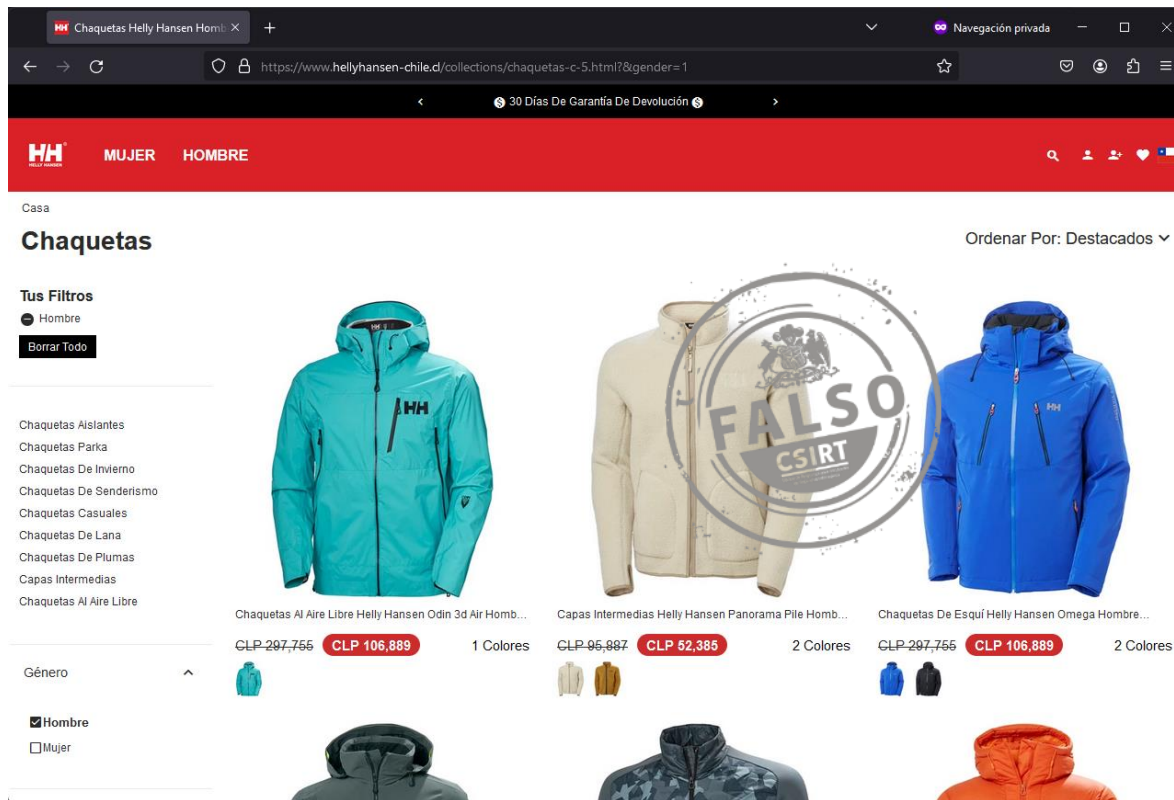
Chaquetas Helly Hansen Homb ×
+
Navegación privada
https://www.hellyhansen-chile.cl/collections/chaquetas-c-5.html?&gender=1

30 Días De Garantía De Devolución

HH
MUJER HOMBRE

Casa

Chaquetas

Ordenar Por: Destacados

Tus Filtros
Hombre
Borrar Todo

Chaquetas Aislantes
Chaquetas Parka
Chaquetas De Invierno
Chaquetas De Senderismo
Chaquetas Casuales
Chaquetas De Lana
Chaquetas De Plumas
Capas Intermedias
Chaquetas Al Aire Libre

Género
Hombre
Mujer

FALSO
CSIRT

HH

Chaquetas Al Aire Libre Helly Hansen Odin 3d Air Homb...
CLP 297,755 CLP 106,889 1 Colores

Capas Intermedias Helly Hansen Panorama Pile Homb...
CLP 95,887 CLP 52,385 2 Colores

Chaquetas De Esquí Helly Hansen Omega Hombre...
CLP 297,755 CLP 106,889 2 Colores